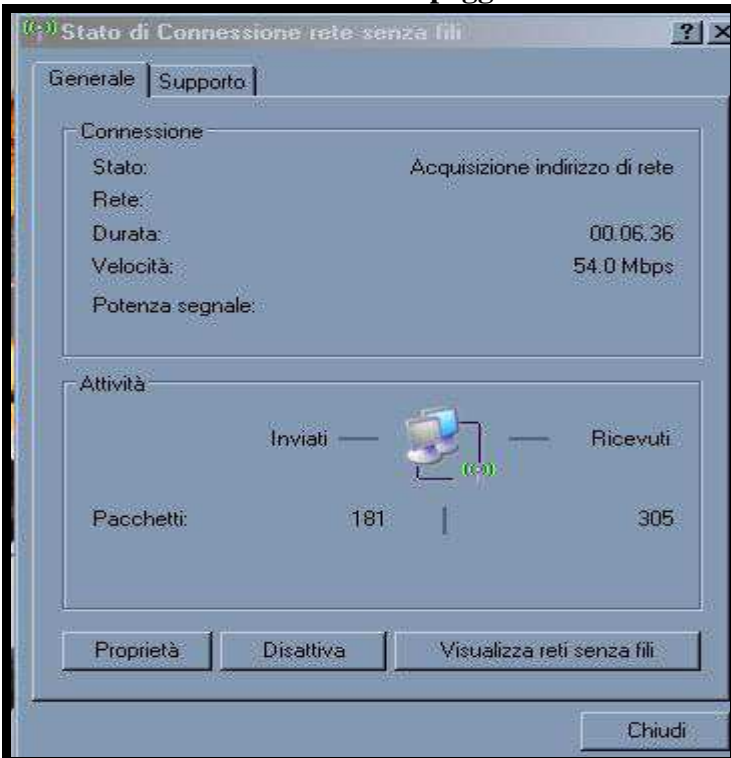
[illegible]

Stato di Connessione rete senza fili

?

Generale | Supporto

Connessione

Stato: Acquisizione indirizzo di rete

Rete:

Durata: 00.06.36

Velocità: 54.0 Mbps

Potenza segnale:

Attività

Inviati — — Ricevuti

Pacchetti: 181 | 305

Proprietà | Disattiva | Visualizza reti senza fili

Chiudi